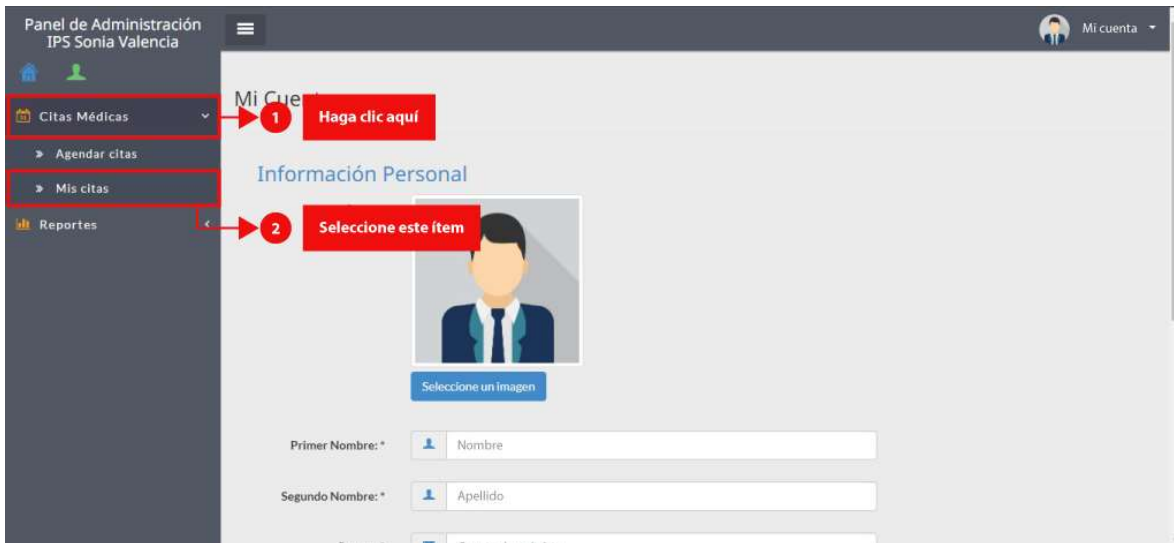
Panel de Administración IPS Sonia Valencia

Mi cuenta

Citas Médicas

Agendar citas

Mis citas

Reportes

Mi Cue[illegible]

1 Haga clic aquí

2 Seleccione este ítem

Información Personal

Seleccione un imagen

Primer Nombre: *

Nombre

Segundo Nombre: *

Apellido